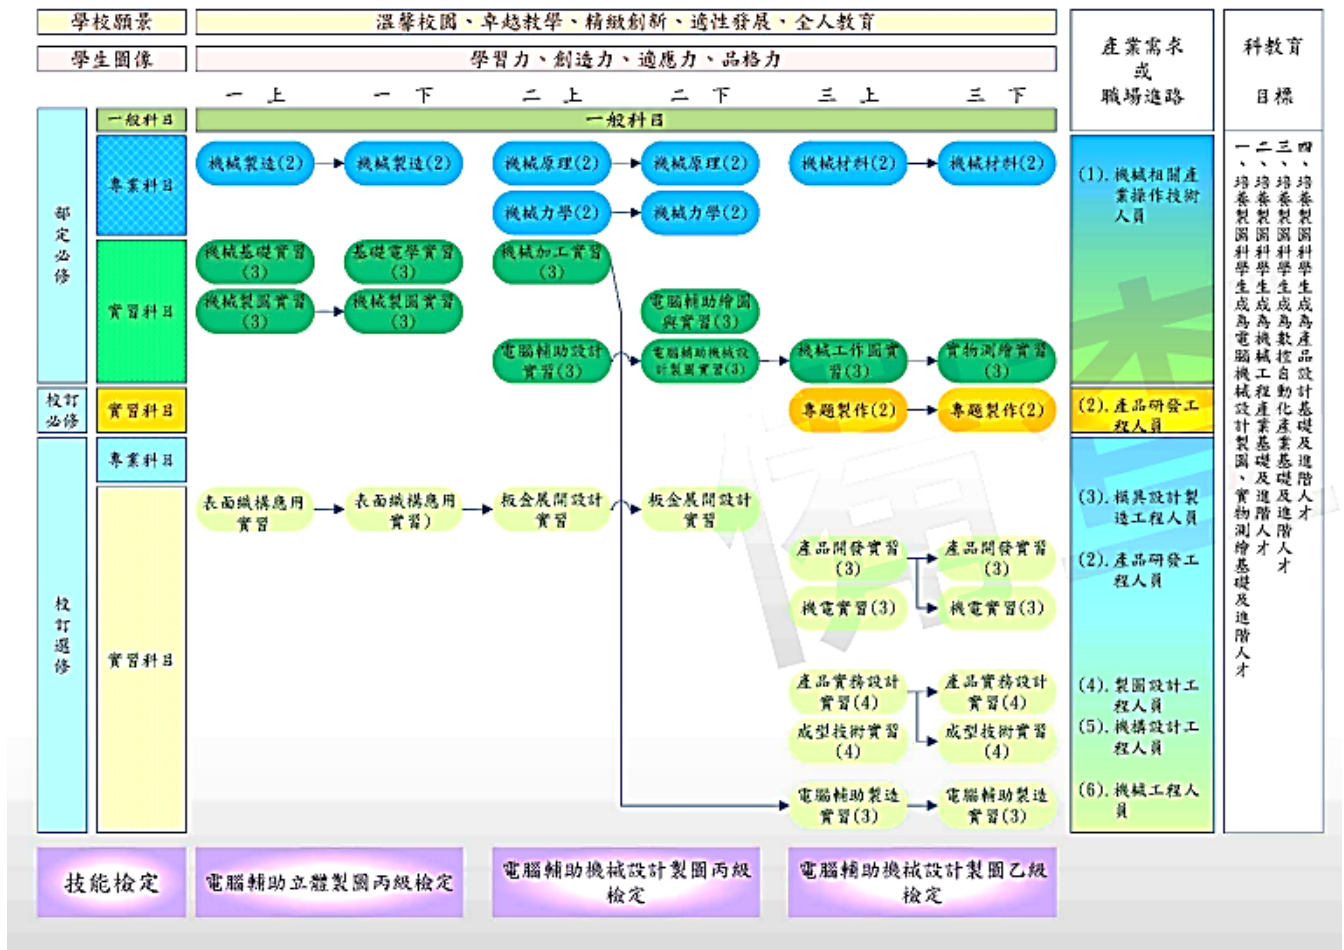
學校願景
溫馨校園、卓越教學、精緻創新、適性發展、全人教育

學生圖像
學習力、創造力、適應力、品格力

產業需求或職場進路

科教育目標

一上　一下　二上　二下　三上　三下

部定必修
一般科目
一般科目

專業科目
機械製造(2)　機械製造(2)　機械原理(2)　機械原理(2)　機械材料(2)　機械材料(2)
機械力學(2)　機械力學(2)

實習科目
機械基礎實習(3)　基礎電學實習(3)　機械加工實習(3)
機械製圖實習(3)　機械製圖實習(3)
電腦輔助繪圖與實習(3)
電腦輔助設計實習(3)　電腦輔助機械設計製圖實習(3)　機械工作圖實習(3)　實物測繪實習(3)

校訂必修
實習科目
專題製作(2)　專題製作(2)

校訂選修
專業科目
實習科目
表面纖構應用實習　表面纖構應用實習)　板金展開設計實習　板金展開設計實習
產品開發實習(3)　產品開發實習(3)
機電實習(3)　機電實習(3)
產品實務設計實習(4)　產品實務設計實習(4)
成型技術實習(4)　成型技術實習(4)
電腦輔助製造實習(3)　電腦輔助製造實習(3)

(1). 機械相關產業操作技術人員
(2). 產品研發工程人員
(3). 模具設計製造工程人員
(2). 產品研發工程人員
(4). 製圖設計工程人員
(5). 機構設計工程人員
(6). 機械工程人員

一、培養製圖科學生成為電腦機械設計製圖、實物測繪基礎及進階人才
二、培養製圖科學生成為機械工程產業基礎及進階人才
三、培養製圖科學生成為數控自動化產業基礎及進階人才
四、培養製圖科學生成為產品設計基礎及進階人才

技能檢定
電腦輔助立體製圖丙級檢定
電腦輔助機械設計製圖丙級檢定
電腦輔助機械設計製圖乙級檢定